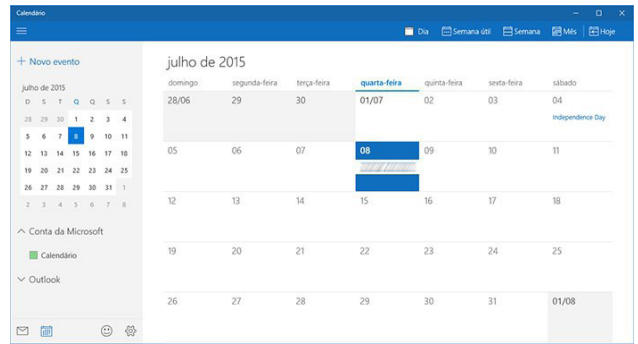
Calendário

Dia Semana útil Semana Mês Hoje

+ Novo evento

julho de 2015

| D | S | T | Q | Q | S | S |
|---|---|---|---|---|---|---|
| 28 | 29 | 30 | 1 | 2 | 3 | 4 |
| 5 | 6 | 7 | 8 | 9 | 10 | 11 |
| 12 | 13 | 14 | 15 | 16 | 17 | 18 |
| 19 | 20 | 21 | 22 | 23 | 24 | 25 |
| 26 | 27 | 28 | 29 | 30 | 31 | 1 |
| 2 | 3 | 4 | 5 | 6 | 7 | 8 |

Conta da Microsoft

Calendário

Outlook

julho de 2015

| domingo | segunda-feira | terça-feira | quarta-feira | quinta-feira | sexta-feira | sábado |
|---|---|---|---|---|---|---|
| 28/06 | 29 | 30 | 01/07 | 02 | 03 | 04 Independence Day |
| 05 | 06 | 07 | 08 | 09 | 10 | 11 |
| 12 | 13 | 14 | 15 | 16 | 17 | 18 |
| 19 | 20 | 21 | 22 | 23 | 24 | 25 |
| 26 | 27 | 28 | 29 | 30 | 31 | 01/08 |